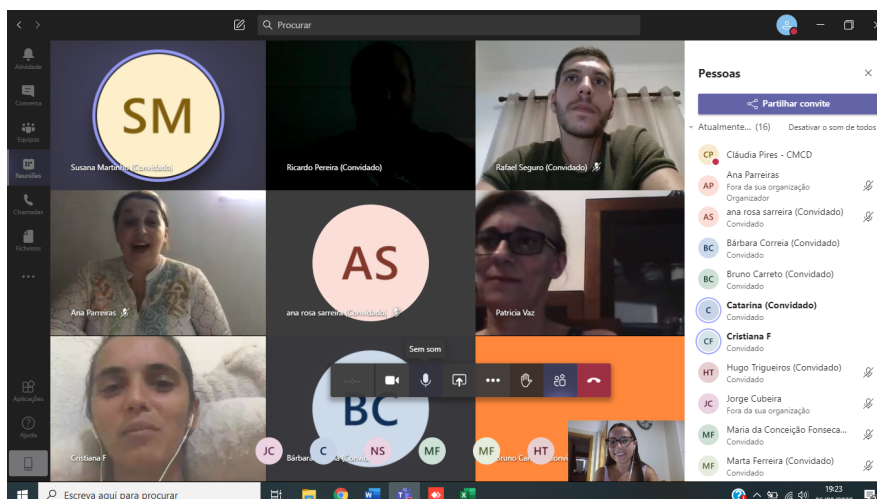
Procurar

Atividade
Conversa
Equipas
Reuniões
Chamadas
Ficheiros
...
Aplicações
Ajuda

SM
Susana Martinho (Convidado)
Ricardo Pereira (Convidado)
Rafael Seguro (Convidado)
Ana Parreiras
AS
ana rosa sarreira (Convidado)
Patricia Vaz
Cristiana F
Sem som
BC
Bárbara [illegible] (Convid...
Bruno Ca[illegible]
JC
C
NS
MF
MF
HT

Pessoas
Partilhar convite
Atualmente... (16)
Desativar o som de todos
CP Cláudia Pires - CMCD
AP Ana Parreiras
Fora da sua organização
Organizador
AS ana rosa sarreira (Convidado)
Convidado
BC Bárbara Correia (Convidado)
Convidado
BC Bruno Carreto (Convidado)
Convidado
C Catarina (Convidado)
Convidado
CF Cristiana F
Convidado
HT Hugo Trigueiros (Convidado)
Convidado
JC Jorge Cubeira
Fora da sua organização
MF Maria da Conceição Fonseca...
Convidado
MF Marta Ferreira (Convidado)
Convidado

Escreva aqui para procurar
19:23